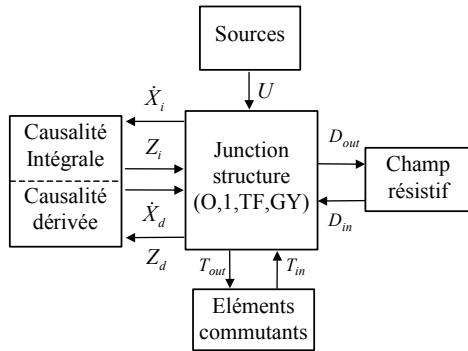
Sources

$U$

$\dot{X}_i$

$Z_i$

$\dot{X}_d$

$Z_d$

Causalité Intégrale

Causalité dérivée

Junction structure (O,1,TF,GY)

$D_{out}$

$D_{in}$

Champ résistif

$T_{out}$

$T_{in}$

Eléments commutants